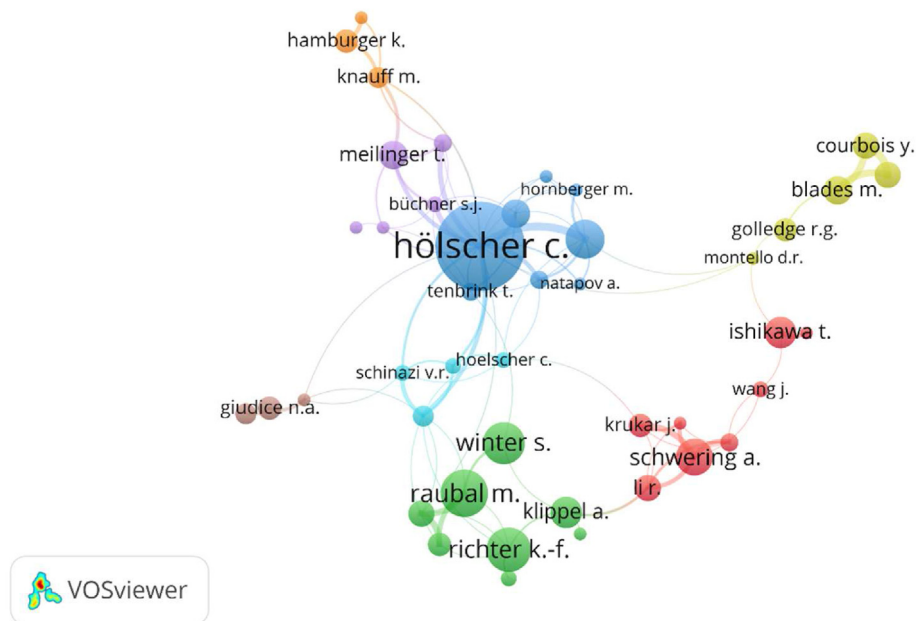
hamburger k.
knauff m.
meilinger t.
hornberger m.
büchner s.j.
hölscher c.
courbois y.
blades m.
golledge r.g.
montello d.r.
tenbrink t.
natapov a.
ishikawa t.
hoelscher c.
schinazi v.r.
wang j.
giudice n.a.
winter s.
krukar j.
schwering a.
raubal m.
li r.
klippel a.
richter k.-f.
VOSviewer